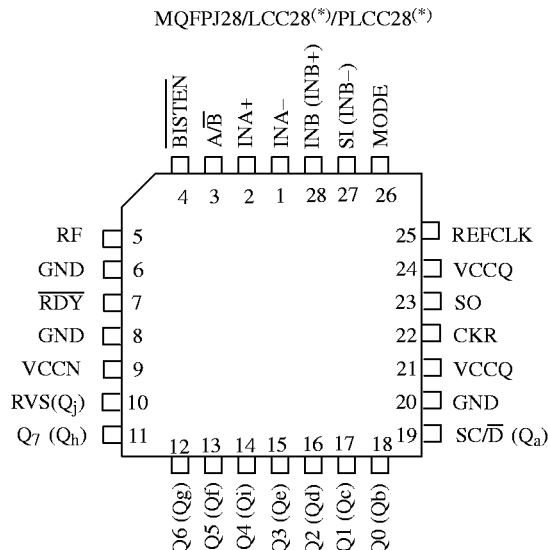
MQFPJ28/LCC28$^{(*)}$/PLCC28$^{(*)}$

$\overline{\text{BISTEN}}$
A/$\overline{\text{B}}$
INA+
INA–
INB (INB+)
SI (INB–)
MODE

4 3 2 1 28 27 26

RF 5
GND 6
$\overline{\text{RDY}}$ 7
GND 8
VCCN 9
RVS($Q_j$) 10
$Q_7$ ($Q_h$) 11

25 REFCLK
24 VCCQ
23 SO
22 CKR
21 VCCQ
20 GND
19 SC/$\overline{\text{D}}$ ($Q_a$)

12 13 14 15 16 17 18

Q6 (Qg)
Q5 (Qf)
Q4 (Qi)
Q3 (Qe)
Q2 (Qd)
Q1 (Qc)
Q0 (Qb)